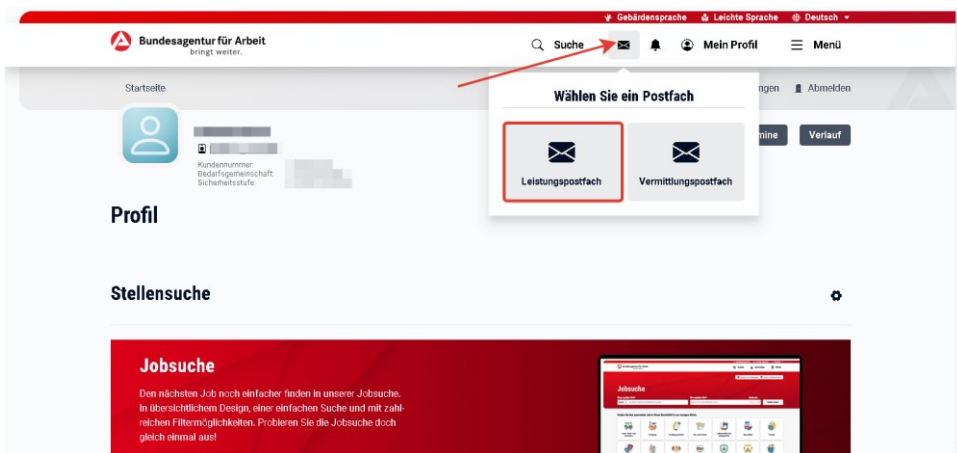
Gebärdensprache Leichte Sprache Deutsch

Bundesagentur für Arbeit
bringt weiter.

Suche Mein Profil Menü

Startseite

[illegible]ngen Abmelden

Wählen Sie ein Postfach

Leistungspostfach

Vermittlungspostfach

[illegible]mine Verlauf

Kundennummer:
Bedarfsgemeinschaft:
Sicherheitsstufe:

Profil

Stellensuche

Jobsuche

Den nächsten Job noch einfacher finden in unserer Jobsuche. In übersichtlichem Design, einer einfachen Suche und mit zahlreichen Filtermöglichkeiten. Probieren Sie die Jobsuche doch gleich einmal aus!

Jobsuche